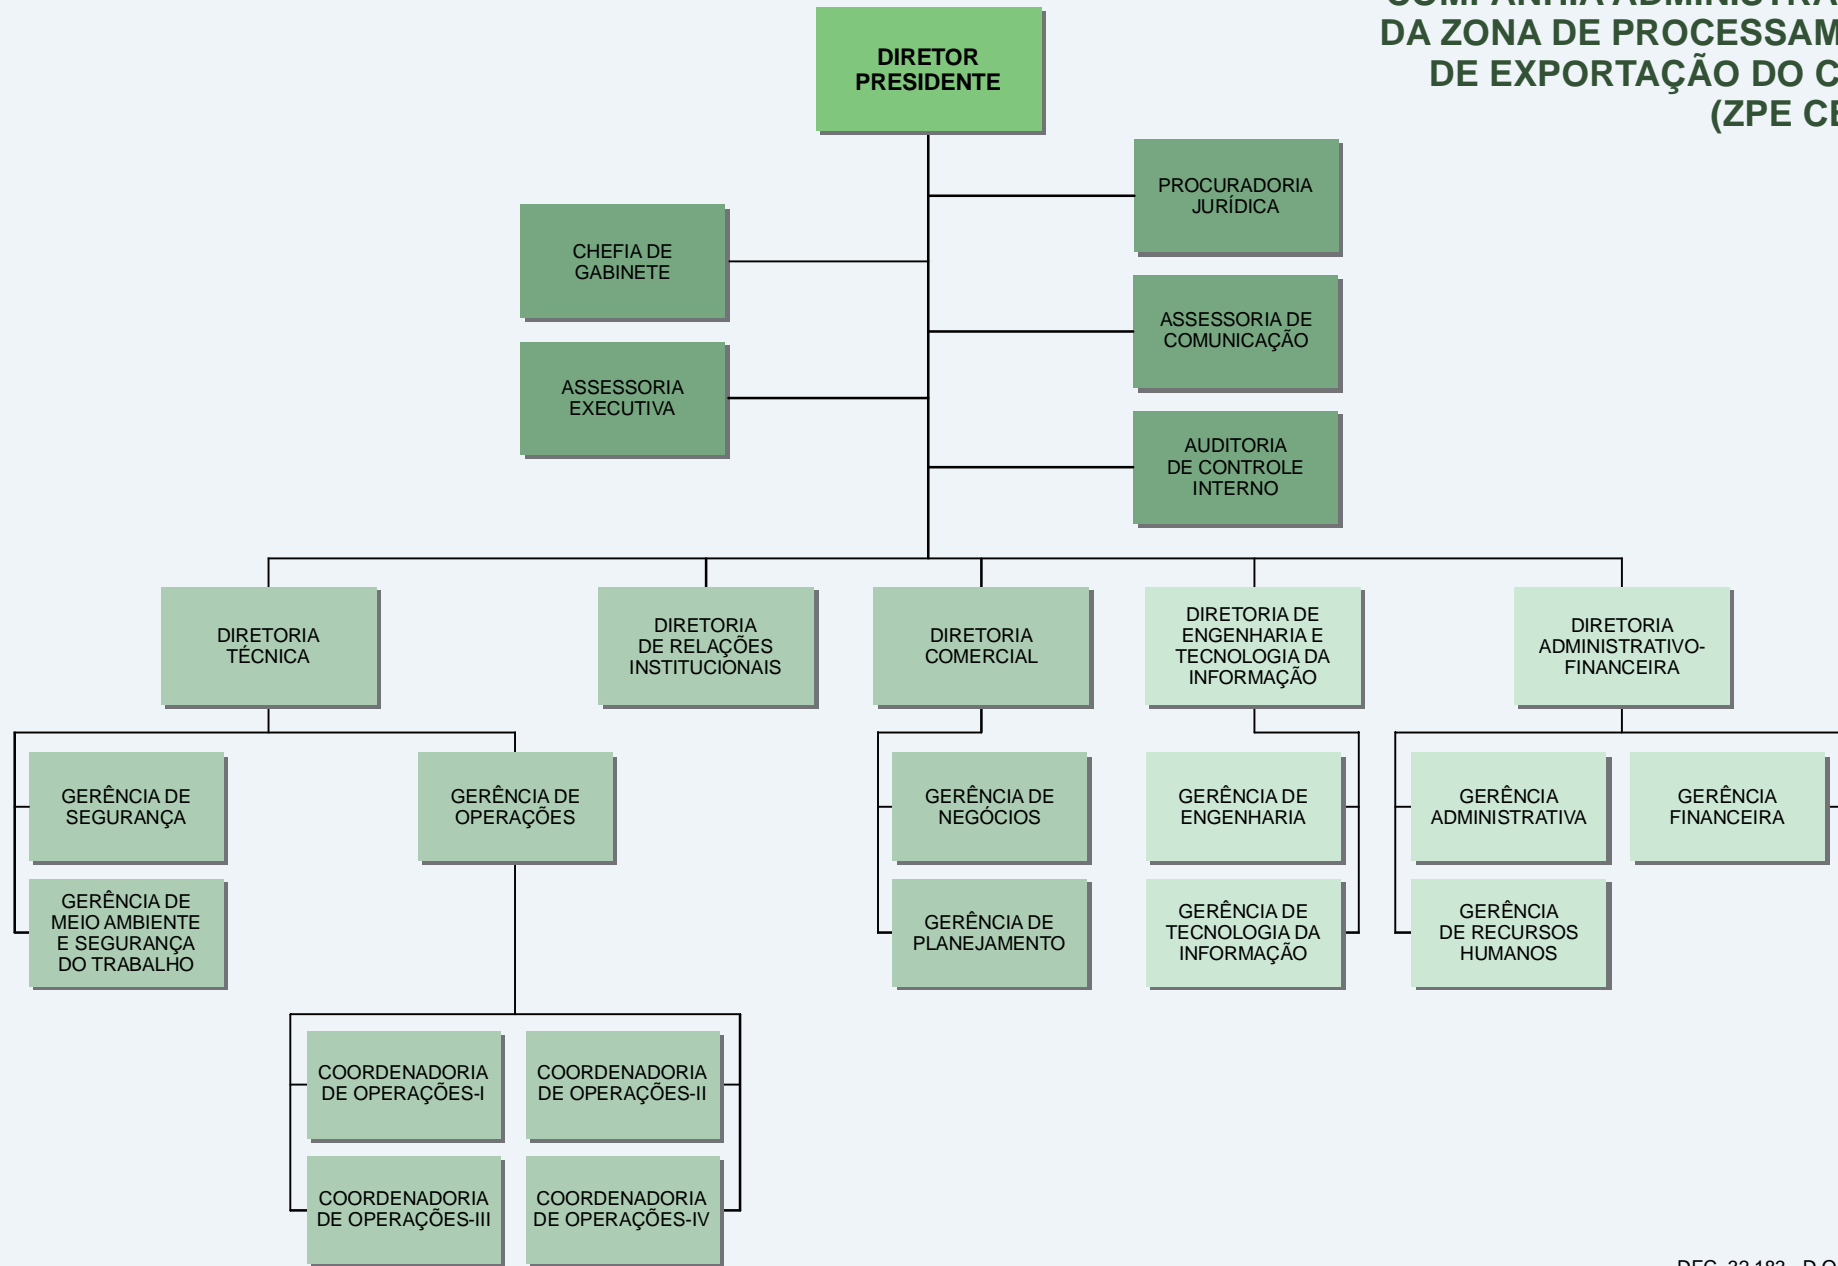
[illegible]
DA ZONA DE PROCESSAM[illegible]
DE EXPORTAÇÃO DO C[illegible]
(ZPE CE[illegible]

DIRETOR PRESIDENTE

CHEFIA DE GABINETE

ASSESSORIA EXECUTIVA

PROCURADORIA JURÍDICA

ASSESSORIA DE COMUNICAÇÃO

AUDITORIA DE CONTROLE INTERNO

DIRETORIA TÉCNICA

DIRETORIA DE RELAÇÕES INSTITUCIONAIS

DIRETORIA COMERCIAL

DIRETORIA DE ENGENHARIA E TECNOLOGIA DA INFORMAÇÃO

DIRETORIA ADMINISTRATIVO-FINANCEIRA

GERÊNCIA DE SEGURANÇA

GERÊNCIA DE MEIO AMBIENTE E SEGURANÇA DO TRABALHO

GERÊNCIA DE OPERAÇÕES

GERÊNCIA DE NEGÓCIOS

GERÊNCIA DE PLANEJAMENTO

GERÊNCIA DE ENGENHARIA

GERÊNCIA DE TECNOLOGIA DA INFORMAÇÃO

GERÊNCIA ADMINISTRATIVA

GERÊNCIA FINANCEIRA

GERÊNCIA DE RECURSOS HUMANOS

COORDENADORIA DE OPERAÇÕES-I

COORDENADORIA DE OPERAÇÕES-II

COORDENADORIA DE OPERAÇÕES-III

COORDENADORIA DE OPERAÇÕES-IV

DEC. 32.183 - D.O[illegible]